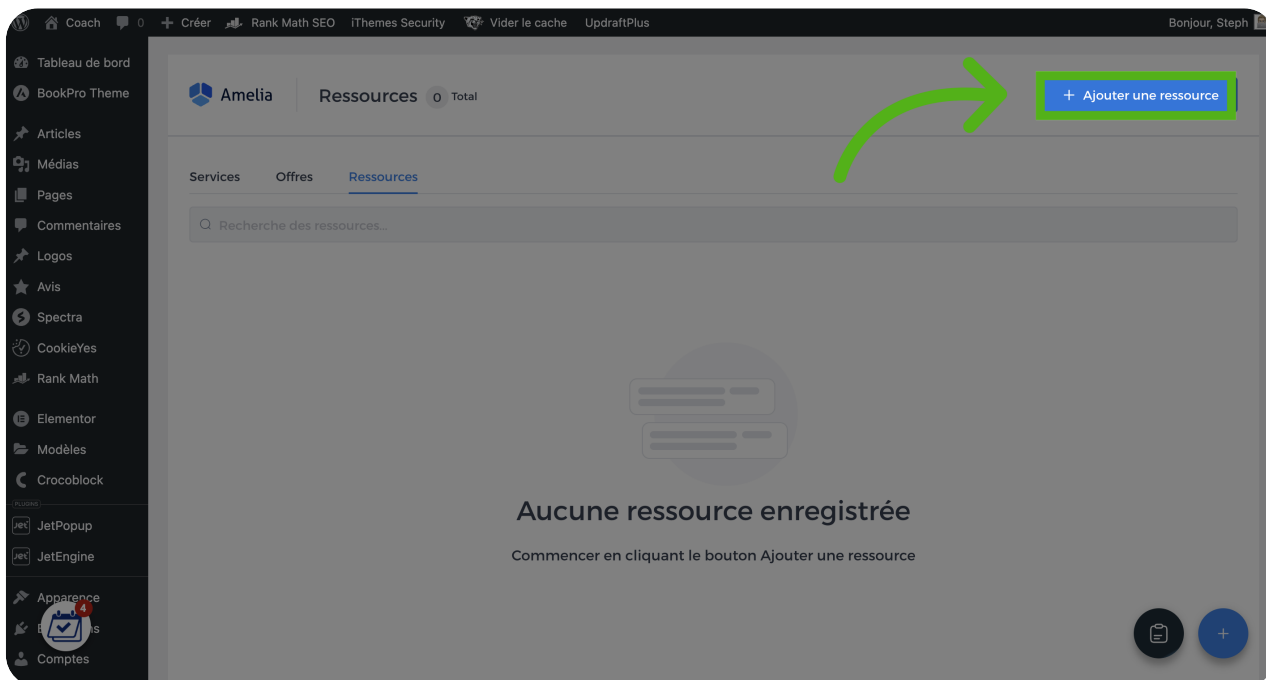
Coach 0 + Créer Rank Math SEO iThemes Security Vider le cache UpdraftPlus Bonjour, Steph

Tableau de bord
BookPro Theme
Articles
Médias
Pages
Commentaires
Logos
Avis
Spectra
CookieYes
Rank Math
Elementor
Modèles
Crocoblock
PLUGINS
JetPopup
JetEngine
Apparence
4
E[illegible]s
Comptes

Amelia Ressources 0 Total

+ Ajouter une ressource

Services Offres Ressources

Recherche des ressources...

Aucune ressource enregistrée

Commencer en cliquant le bouton Ajouter une ressource

+